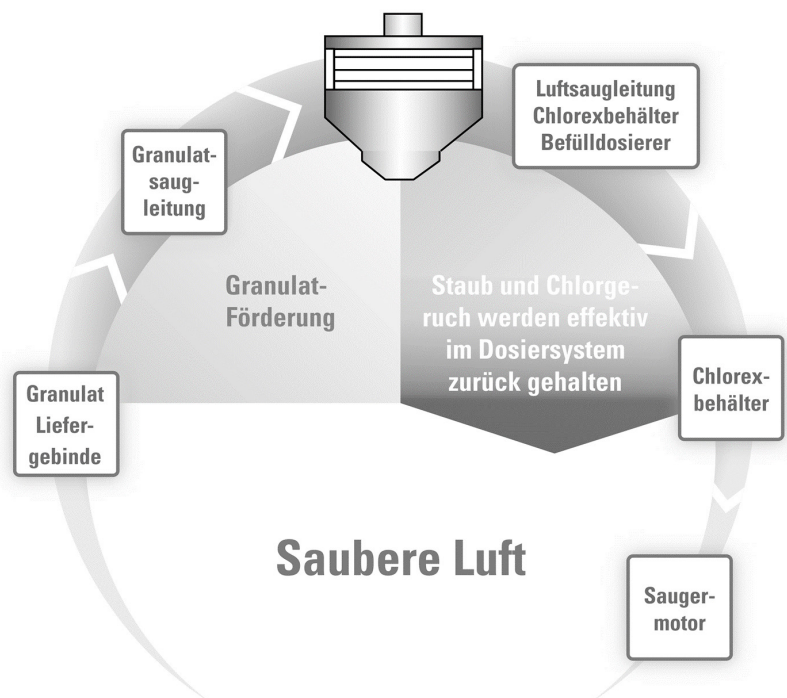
Luftsaugleitung Chlorexbehälter Befülldosierer

Granulatsaugleitung

Granulat-Förderung

Staub und Chlorgeruch werden effektiv im Dosiersystem zurück gehalten

Chlorexbehälter

Granulat Liefergebinde

Saubere Luft

Saugermotor